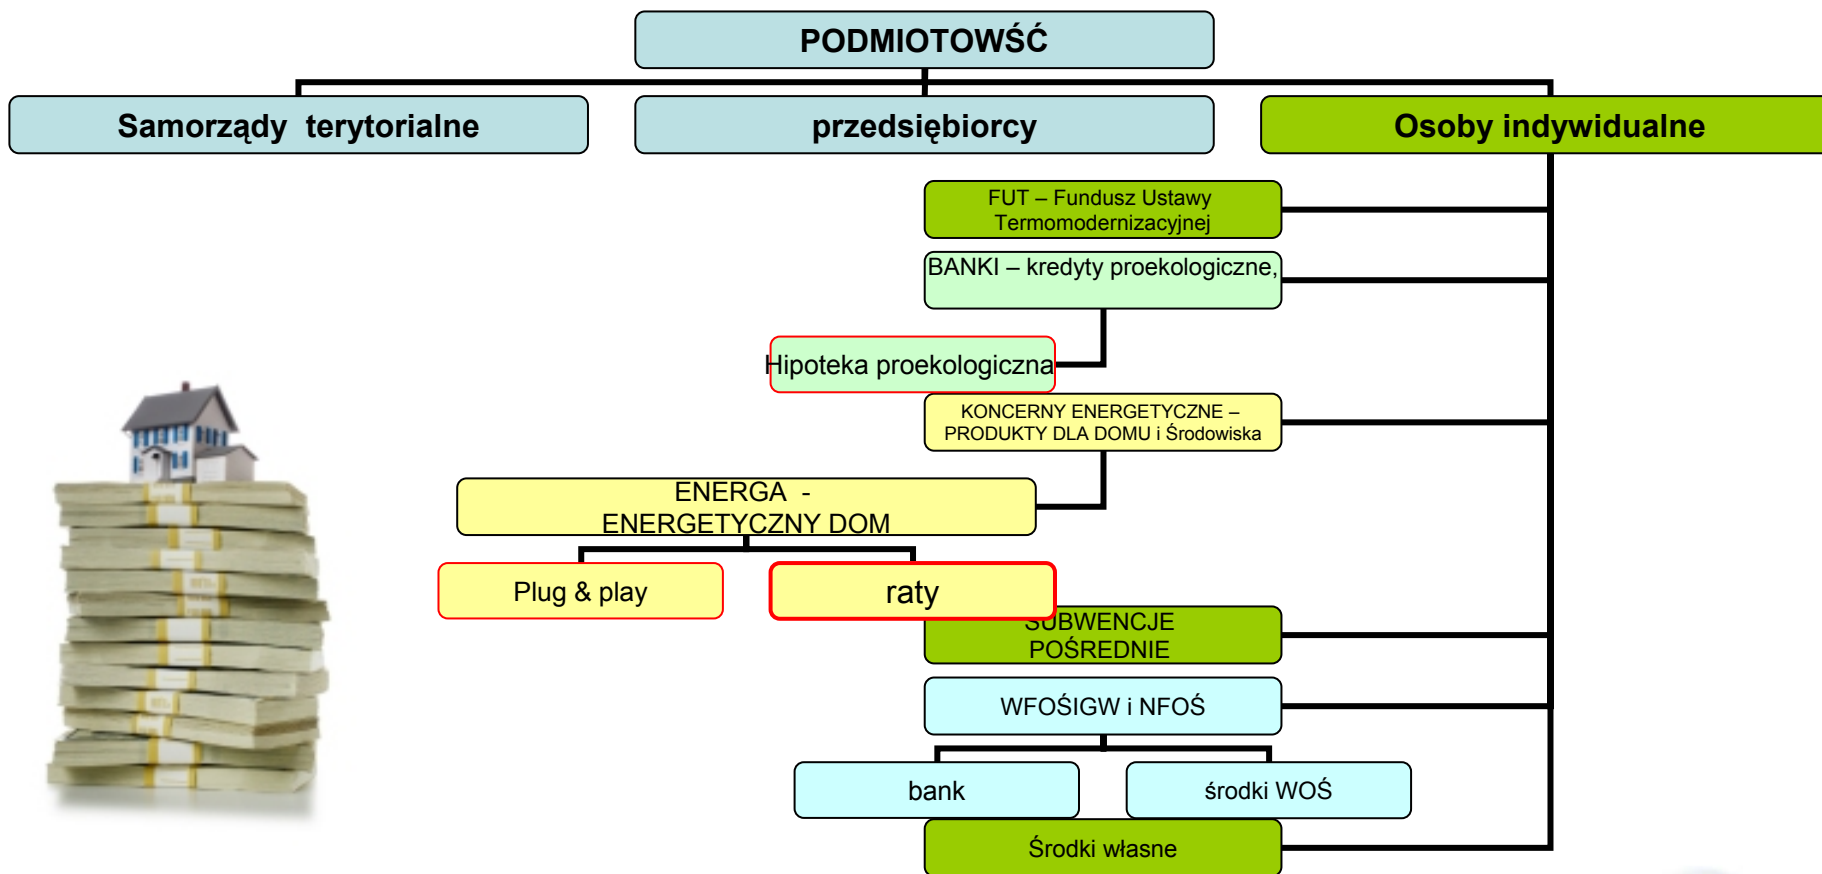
PODMIOTOWŚĆ

Samorządy terytorialne

przedsiębiorcy

Osoby indywidualne

FUT – Fundusz Ustawy Termomodernizacyjnej

BANKI – kredyty proekologiczne,

Hipoteka proekologiczna

KONCERNY ENERGETYCZNE – PRODUKTY DLA DOMU i Środowiska

ENERGA - ENERGETYCZNY DOM

Plug & play

raty

SUBWENCJE POŚREDNIE

WFOŚIGW i NFOŚ

bank

środki WOŚ

Środki własne